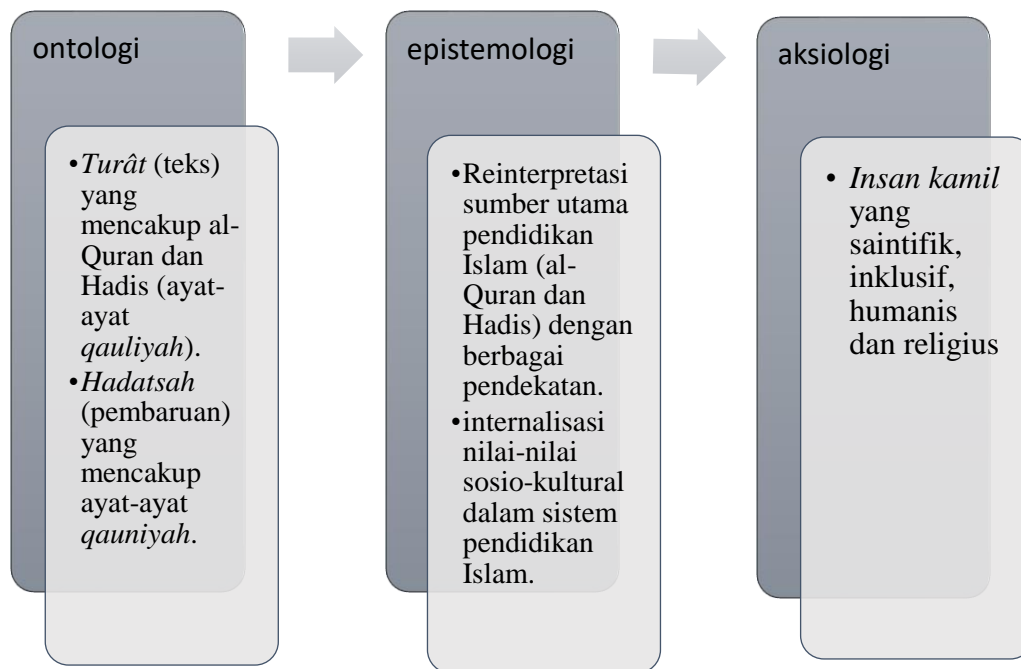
ontologi

- *Turât* (teks) yang mencakup al-Quran dan Hadis (ayat-ayat *qauliyah*).
- *Hadatsah* (pembaruan) yang mencakup ayat-ayat *qauniyah*.

epistemologi

- Reinterpretasi sumber utama pendidikan Islam (al-Quran dan Hadis) dengan berbagai pendekatan.
- internalisasi nilai-nilai sosio-kultural dalam sistem pendidikan Islam.

aksiologi

- *Insan kamil* yang saintifik, inklusif, humanis dan religius